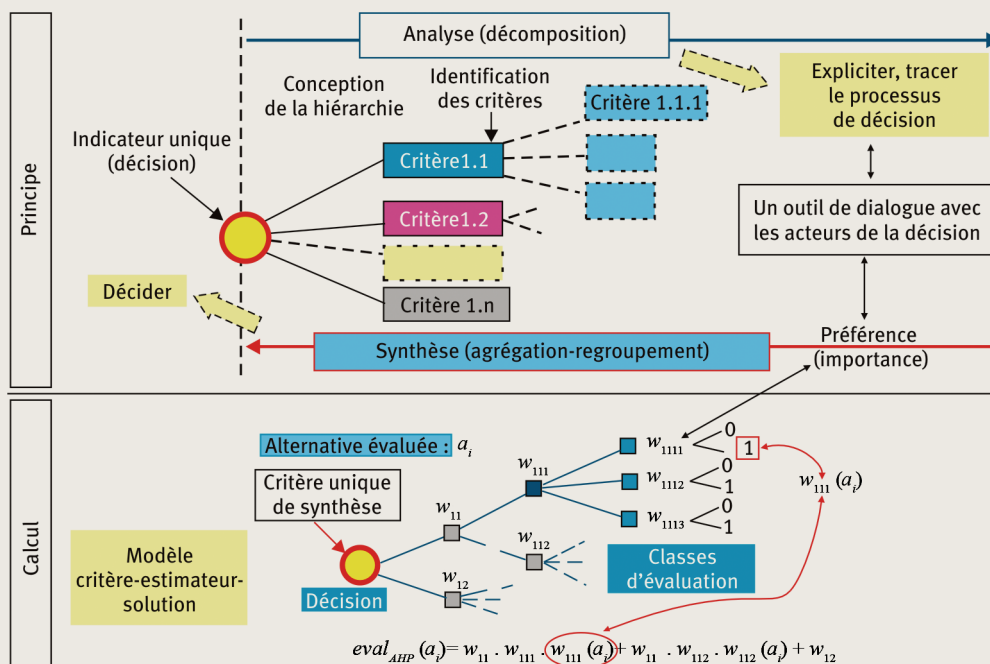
Principe

Analyse (décomposition)

Conception de la hiérarchie

Identification des critères

Critère 1.1.1

Expliciter, tracer le processus de décision

Indicateur unique (décision)

Critère1.1

Critère1.2

Un outil de dialogue avec les acteurs de la décision

Critère 1.n

Décider

Préférence (importance)

Synthèse (agrégation-regroupement)

Calcul

Alternative évaluée : $a_i$

$w_{1111}$ 0 1

$w_{111}$

$w_{1112}$ 0 1

$w_{111}(a_i)$

Critère unique de synthèse

$w_{11}$

$w_{1113}$ 0 1

$w_{112}$

Classes d'évaluation

Modèle critère-estimateur-solution

$w_{12}$

Décision

$eval_{AHP}(a_i) = w_{11} . w_{111} . w_{111}(a_i) + w_{11} . w_{112} . w_{112}(a_i) + w_{12}$